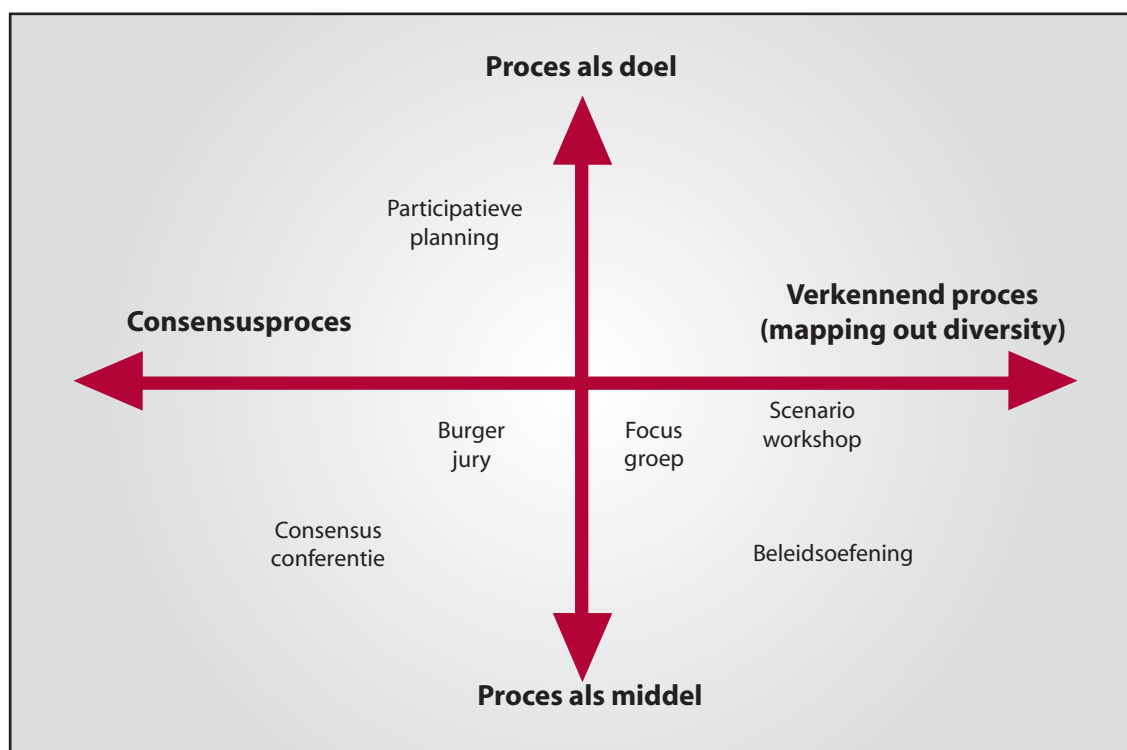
Proces als doel

Participatieve planning

Consensusproces

Verkennend proces (mapping out diversity)

Scenario workshop

Burger jury

Focus groep

Consensus conferentie

Beleidsoefening

Proces als middel